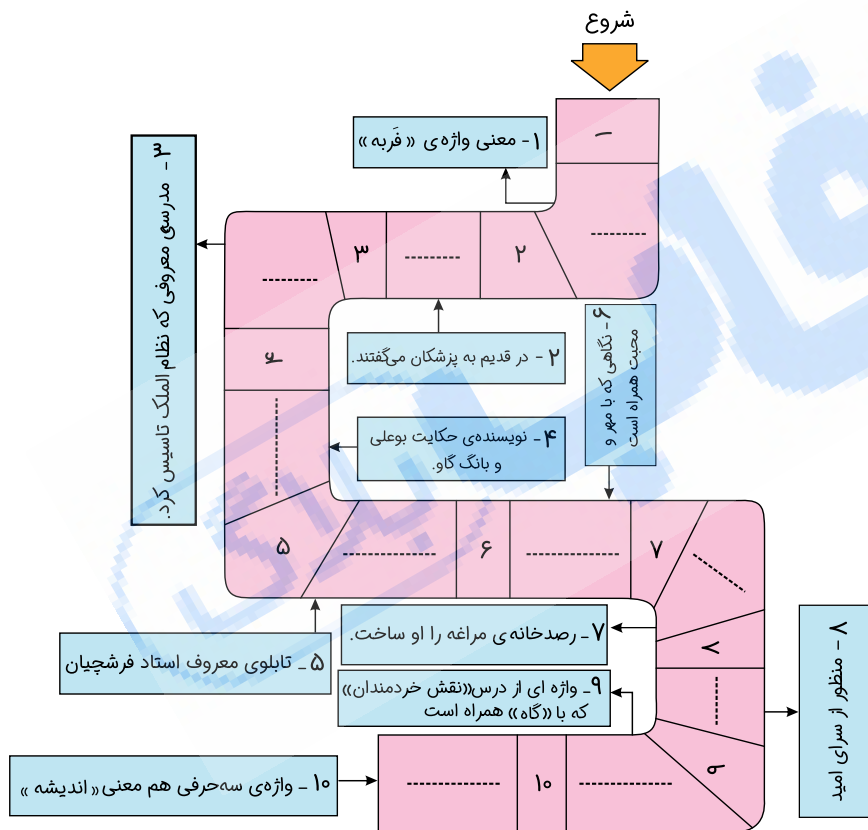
شروع

۱- معنی واژه‌ی « فَربه »

۱
--------
۲
--------
۳
--------

۳ - مدرسی معروفی که نظام الملک تاسیس کرد.

۲ - در قدیم به پزشکان می‌گفتند.

۴
--------

۴ـ نویسنده‌ی حکایت بوعلی و بانگ گاو.

۶ - نگاهی که با مهر و محبت همراه است

۵
--------
۶
--------
۷
--------

۵ـ تابلوی معروف استاد فرشچیان

۷ـ رصدخانه‌ی مراغه را او ساخت.

۹ـ واژه ای از درس «نقش خردمندان» که با «گاه» همراه است

۸
--------
۹

۸ - منظور از سرای امید

۱۰ ـ واژه‌ی سه‌حرفی هم معنی « اندیشه »

--------
۱۰
--------